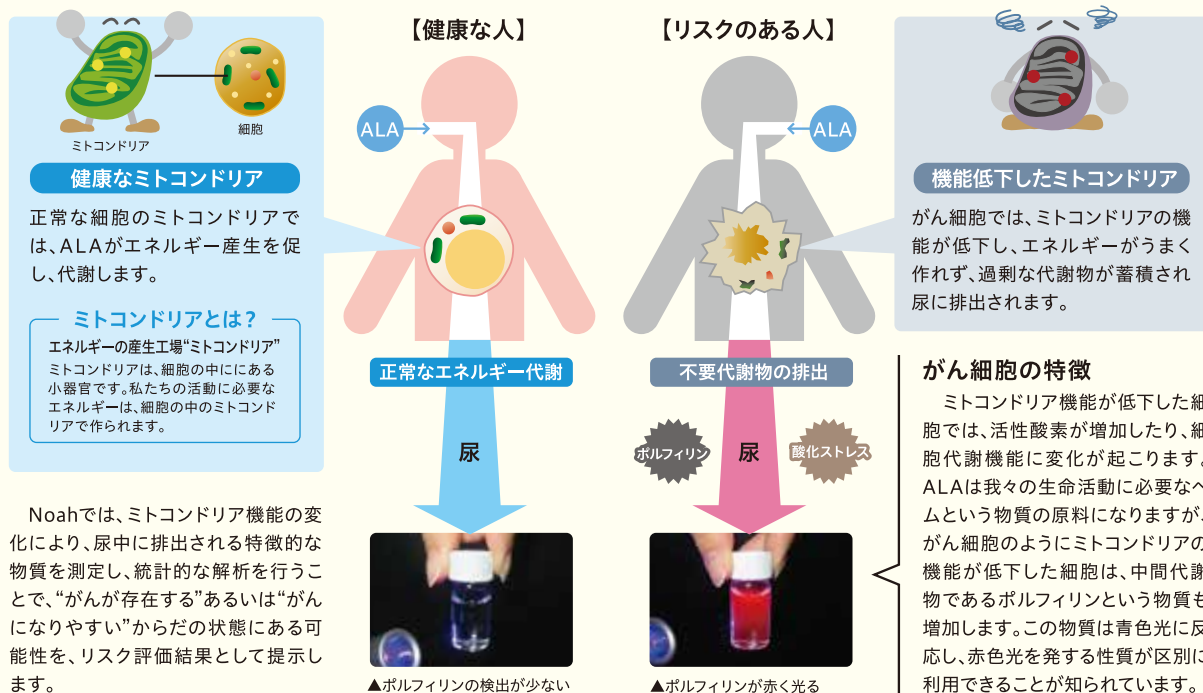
ミトコンドリア

細胞

健康なミトコンドリア

正常な細胞のミトコンドリアでは、ALAがエネルギー産生を促し、代謝します。

ミトコンドリアとは？

エネルギーの産生工場“ミトコンドリア”

ミトコンドリアは、細胞の中にある小器官です。私たちの活動に必要なエネルギーは、細胞の中のミトコンドリアで作られます。

Noahでは、ミトコンドリア機能の変化により、尿中に排出される特徴的な物質を測定し、統計的な解析を行うことで、“がんが存在する”あるいは“がんになりやすい”からだの状態にある可能性を、リスク評価結果として提示します。

【健康な人】

ALA

正常なエネルギー代謝

尿

▲ポルフィリンの検出が少ない

【リスクのある人】

ALA

不要代謝物の排出

ポルフィリン

尿

酸化ストレス

▲ポルフィリンが赤く光る

機能低下したミトコンドリア

がん細胞では、ミトコンドリアの機能が低下し、エネルギーがうまく作れず、過剰な代謝物が蓄積され尿に排出されます。

がん細胞の特徴

ミトコンドリア機能が低下した細胞では、活性酸素が増加したり、細胞代謝機能に変化が起こります。ALAは我々の生命活動に必要なへムという物質の原料になりますが、がん細胞のようにミトコンドリアの機能が低下した細胞は、中間代謝物であるポルフィリンという物質も増加します。この物質は青色光に反応し、赤色光を発する性質が区別に利用できることが知られています。